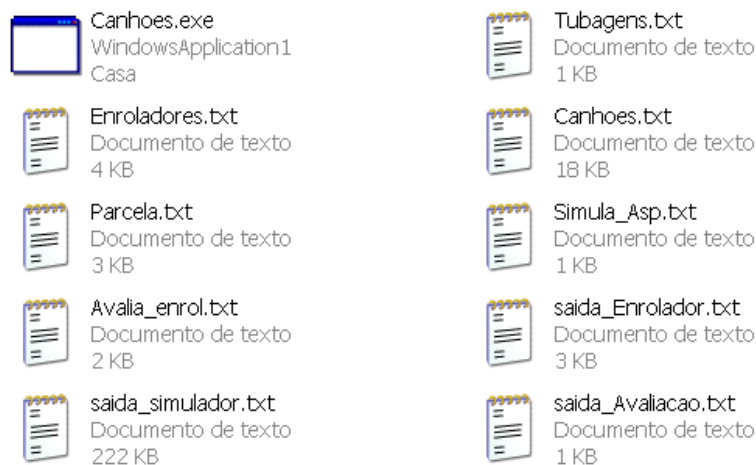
Canhoes.exe
WindowsApplication1
Casa

Enroladores.txt
Documento de texto
4 KB

Parcela.txt
Documento de texto
3 KB

Avalia_enrol.txt
Documento de texto
2 KB

saida_simulador.txt
Documento de texto
222 KB

Tubagens.txt
Documento de texto
1 KB

Canhoes.txt
Documento de texto
18 KB

Simula_Asp.txt
Documento de texto
1 KB

saida_Enrolador.txt
Documento de texto
3 KB

saida_Avaliacao.txt
Documento de texto
1 KB